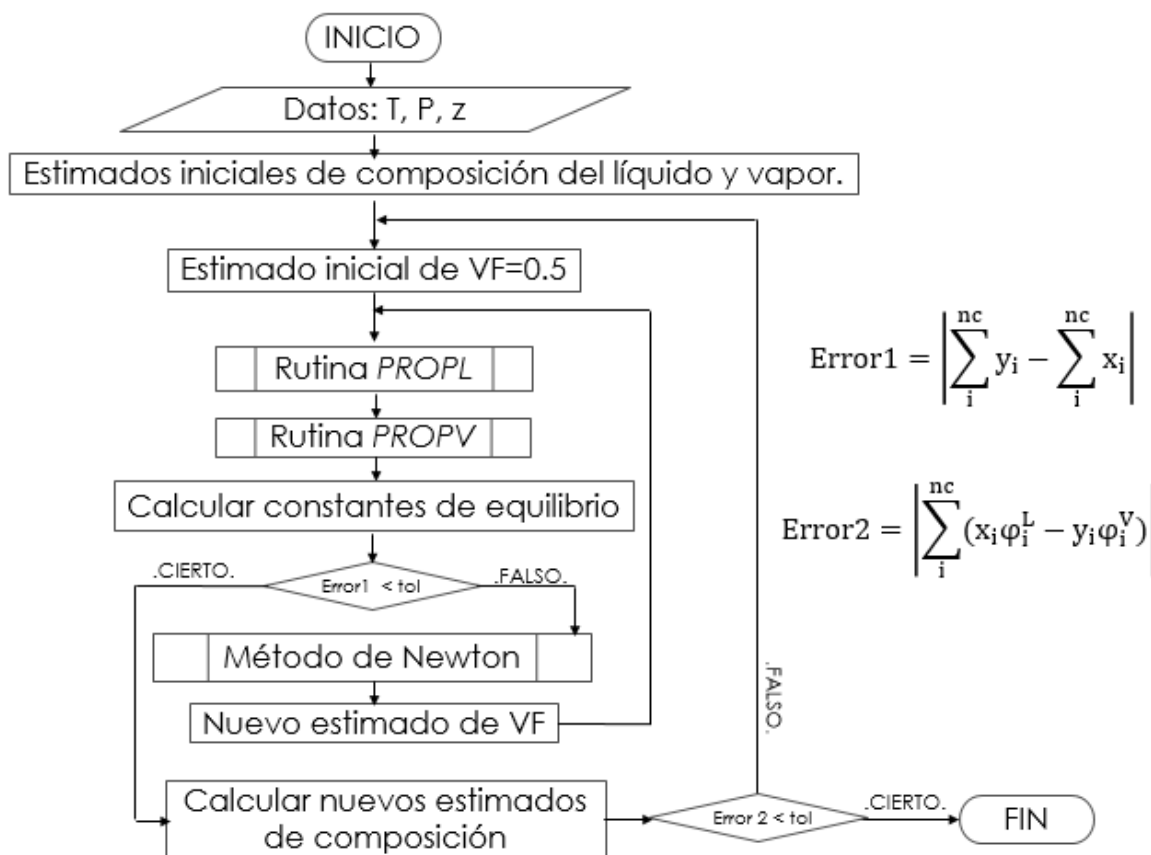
INICIO

Datos: T, P, z

Estimados iniciales de composición del líquido y vapor.

Estimado inicial de VF=0.5

Rutina *PROPL*

Rutina *PROPV*

Calcular constantes de equilibrio

.CIERTO.

Error1 < tol

.FALSO.

Método de Newton

Nuevo estimado de VF

Calcular nuevos estimados de composición

Error 2 < tol

.CIERTO.

FIN

.FALSO.

$\text{Error1} = \left| \sum_{i}^{nc} y_i - \sum_{i}^{nc} x_i \right|$

$\text{Error2} = \left| \sum_{i}^{nc} (x_i \varphi_i^L - y_i \varphi_i^V) \right|$